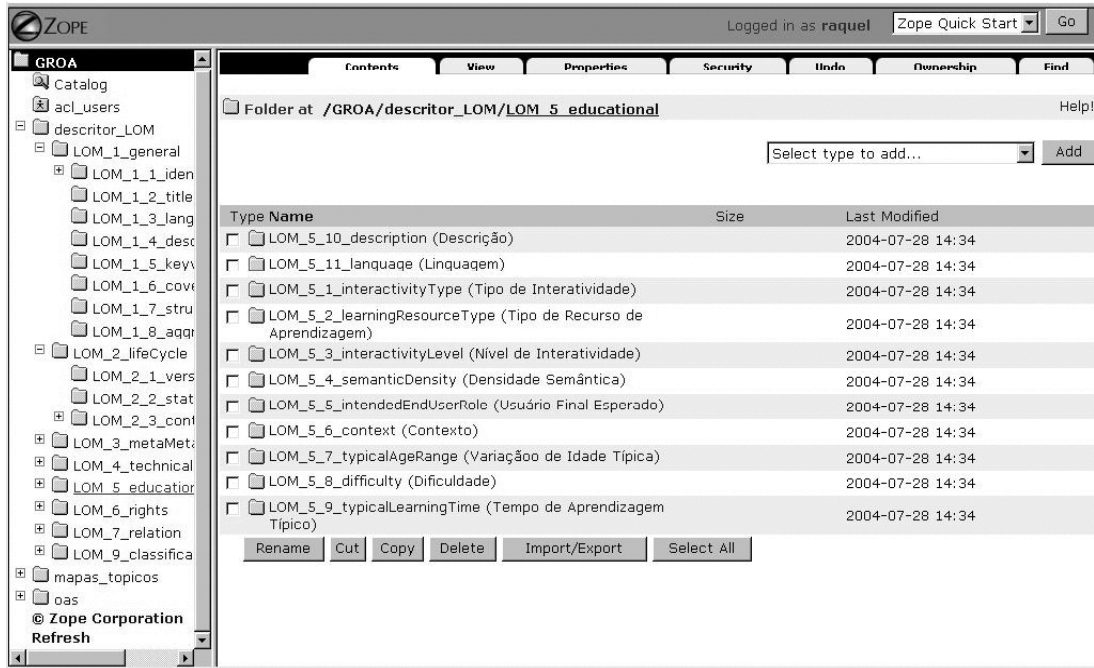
ZOPE

Logged in as raquel
Zope Quick Start
Go

GROA
Catalog
acl_users
descritor_LOM
LOM_1_general
LOM_1_1_iden
LOM_1_2_title
LOM_1_3_lang
LOM_1_4_desc
LOM_1_5_keyv
LOM_1_6_cove
LOM_1_7_stru
LOM_1_8_aggr
LOM_2_lifeCycle
LOM_2_1_vers
LOM_2_2_stat
LOM_2_3_cont
LOM_3_metaMet
LOM_4_technical
LOM_5_educatior
LOM_6_rights
LOM_7_relation
LOM_9_classifica
mapas_topicos
oas
© Zope Corporation
Refresh

Contents | View | Properties | Security | Undo | Ownership | Find

Folder at /GROA/descritor_LOM/LOM_5_educational

Help!

Select type to add...
Add

| Type Name | Size | Last Modified |
|---|---|---|
| LOM_5_10_description (Descrição) | | 2004-07-28 14:34 |
| LOM_5_11_language (Linguagem) | | 2004-07-28 14:34 |
| LOM_5_1_interactivityType (Tipo de Interatividade) | | 2004-07-28 14:34 |
| LOM_5_2_learningResourceType (Tipo de Recurso de Aprendizagem) | | 2004-07-28 14:34 |
| LOM_5_3_interactivityLevel (Nível de Interatividade) | | 2004-07-28 14:34 |
| LOM_5_4_semanticDensity (Densidade Semântica) | | 2004-07-28 14:34 |
| LOM_5_5_intendedEndUserRole (Usuário Final Esperado) | | 2004-07-28 14:34 |
| LOM_5_6_context (Contexto) | | 2004-07-28 14:34 |
| LOM_5_7_typicalAgeRange (Variaçãoo de Idade Típica) | | 2004-07-28 14:34 |
| LOM_5_8_difficulty (Dificuldade) | | 2004-07-28 14:34 |
| LOM_5_9_typicalLearningTime (Tempo de Aprendizagem Típico) | | 2004-07-28 14:34 |

Rename | Cut | Copy | Delete | Import/Export | Select All